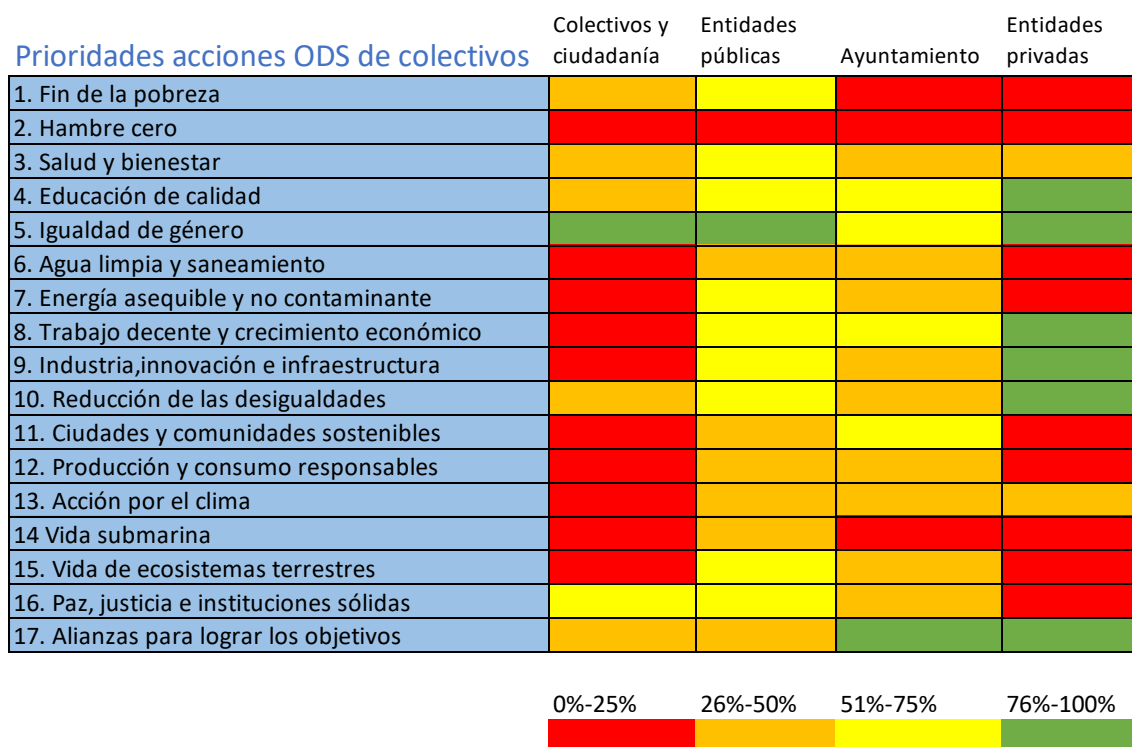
| Prioridades acciones ODS de colectivos | Colectivos y ciudadanía | Entidades públicas | Ayuntamiento | Entidades privadas |
|---|---|---|---|---|
| 1. Fin de la pobreza | | | | |
| 2. Hambre cero | | | | |
| 3. Salud y bienestar | | | | |
| 4. Educación de calidad | | | | |
| 5. Igualdad de género | | | | |
| 6. Agua limpia y saneamiento | | | | |
| 7. Energía asequible y no contaminante | | | | |
| 8. Trabajo decente y crecimiento económico | | | | |
| 9. Industria,innovación e infraestructura | | | | |
| 10. Reducción de las desigualdades | | | | |
| 11. Ciudades y comunidades sostenibles | | | | |
| 12. Producción y consumo responsables | | | | |
| 13. Acción por el clima | | | | |
| 14 Vida submarina | | | | |
| 15. Vida de ecosistemas terrestres | | | | |
| 16. Paz, justicia e instituciones sólidas | | | | |
| 17. Alianzas para lograr los objetivos | | | | |

0%-25% 26%-50% 51%-75% 76%-100%